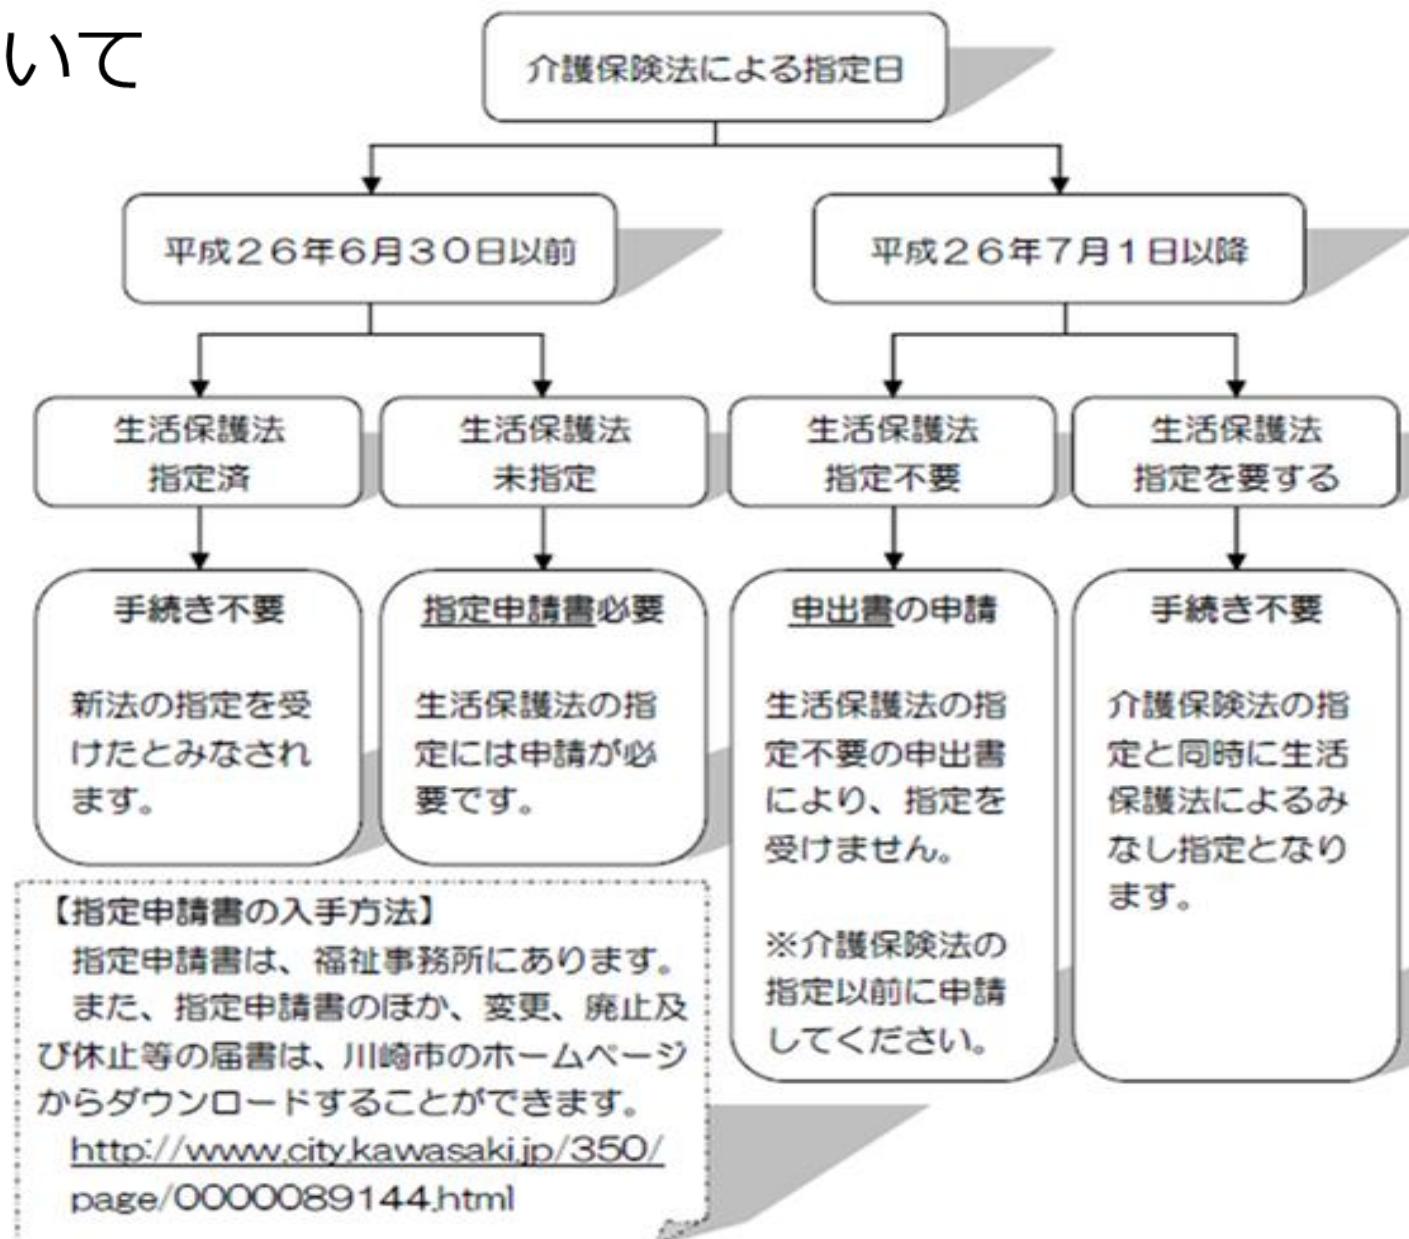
いて

介護保険法による指定日

平成26年6月30日以前

平成26年7月1日以降

生活保護法
指定済

生活保護法
未指定

生活保護法
指定不要

生活保護法
指定を要する

手続き不要

新法の指定を受けたとみなされます。

指定申請書必要

生活保護法の指定には申請が必要です。

申出書の申請

生活保護法の指定不要の申出書により、指定を受けません。

※介護保険法の指定以前に申請してください。

手続き不要

介護保険法の指定と同時に生活保護法によるみなし指定となります。

【指定申請書の入手方法】
指定申請書は、福祉事務所にあります。
また、指定申請書のほか、変更、廃止及び休止等の届書は、川崎市のホームページからダウンロードすることができます。
http://www.city.kawasaki.jp/350/page/0000089144.html